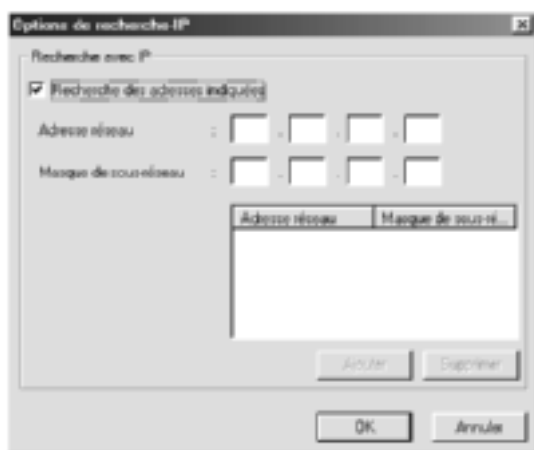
Options de recherche IP

Recherche avec IP

Recherche des adresses indiquées

Adresse réseau : . . .

Masque de sous-réseau : . . .

| Adresse réseau | Masque de sous-ré... |
|---|---|

Ajouter Supprimer

OK Annuler